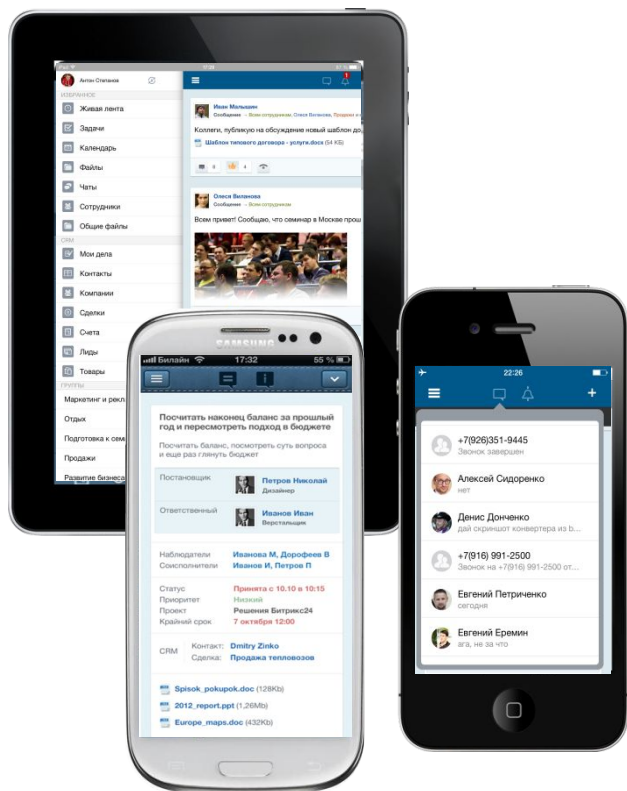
Антон Степанов
ИЗБРАННОЕ
Живая лента
Задачи
Календарь
Файлы
Чаты
Сотрудники
Общие файлы
CRM
Мои дела
Контакты
Компании
Сделки
Счета
Лиды
Товары
ГРУППЫ
Маркетинг и рекл
Отдых
Подготовка к сем
Продажи
Развитие бизнеса

Иван Малышин
Сообщение → Всем сотрудникам, Олеся Виланова, Продажи и
Коллеги, публикую на обсуждение новый шаблон до
Шаблон типового договора - услуги.docx (54 КБ)

Олеся Виланова
Сообщение → Всем сотрудникам
Всем привет! Сообщаю, что семинар в Москве прош

SAMSUNG
Билайн 17:32 55 %
Посчитать наконец баланс за прошлый год и пересмотреть подход в бюджете
Посчитать баланс, посмотреть суть вопроса и еще раз глянуть бюджет
Постановщик Петров Николай Дизайнер
Ответственный Иванов Иван Верстальщик
Наблюдатели Иванова М, Дорофеев В
Соисполнители Иванов И, Петров П
Статус Принята с 10.10 в 10:15
Приоритет Низкий
Проект Решения Битрикс24
Крайний срок 7 октября 12:00
CRM Контакт: Dmitry Zinko
Сделка: Продажа тепловозов
Spisok_pokupok.doc (128Kb)
2012_report.ppt (1,26Mb)
Europe_maps.doc (432Kb)

22:26
+7(926)351-9445
Звонок завершен
Алексей Сидоренко
нет
Денис Донченко
дай скриншот конвертера из б...
+7(916) 991-2500
Звонок на +7(916) 991-2500 от...
Евгений Петриченко
сегодня
Евгений Еремин
ага, не за что